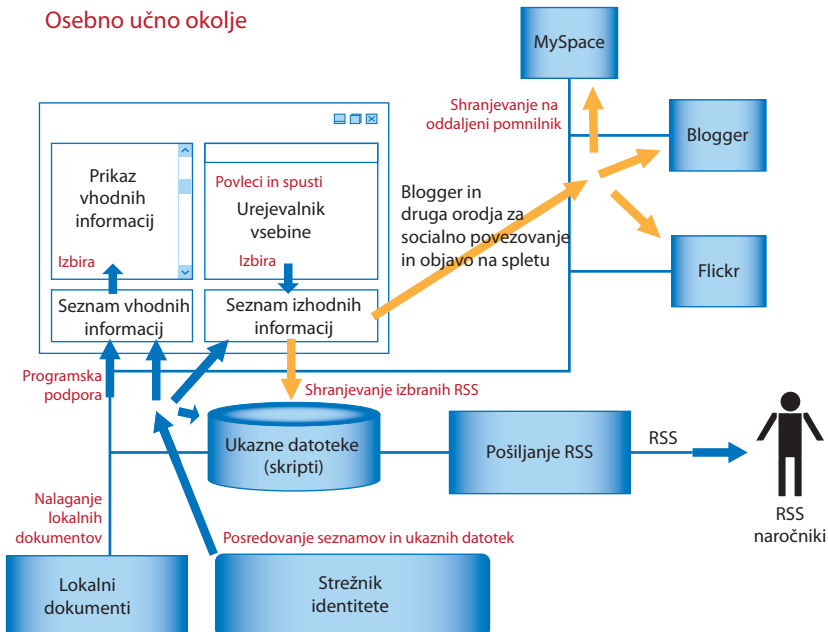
Osebno učno okolje

MySpace

Shranjevanje na oddaljeni pomnilnik

Blogger

Prikaz vhodnih informacij

Izbira

Povleci in spusti

Urejevalnik vsebine

Izbira

Blogger in druga orodja za socialno povezovanje in objavo na spletu

Flickr

Seznam vhodnih informacij

Seznam izhodnih informacij

Programska podpora

Shranjevanje izbranih RSS

Ukazne datoteke (skripti)

Pošiljanje RSS

RSS

RSS naročniki

Nalaganje lokalnih dokumentov

Posredovanje seznamov in ukaznih datotek

Lokalni dokumenti

Strežnik identitete